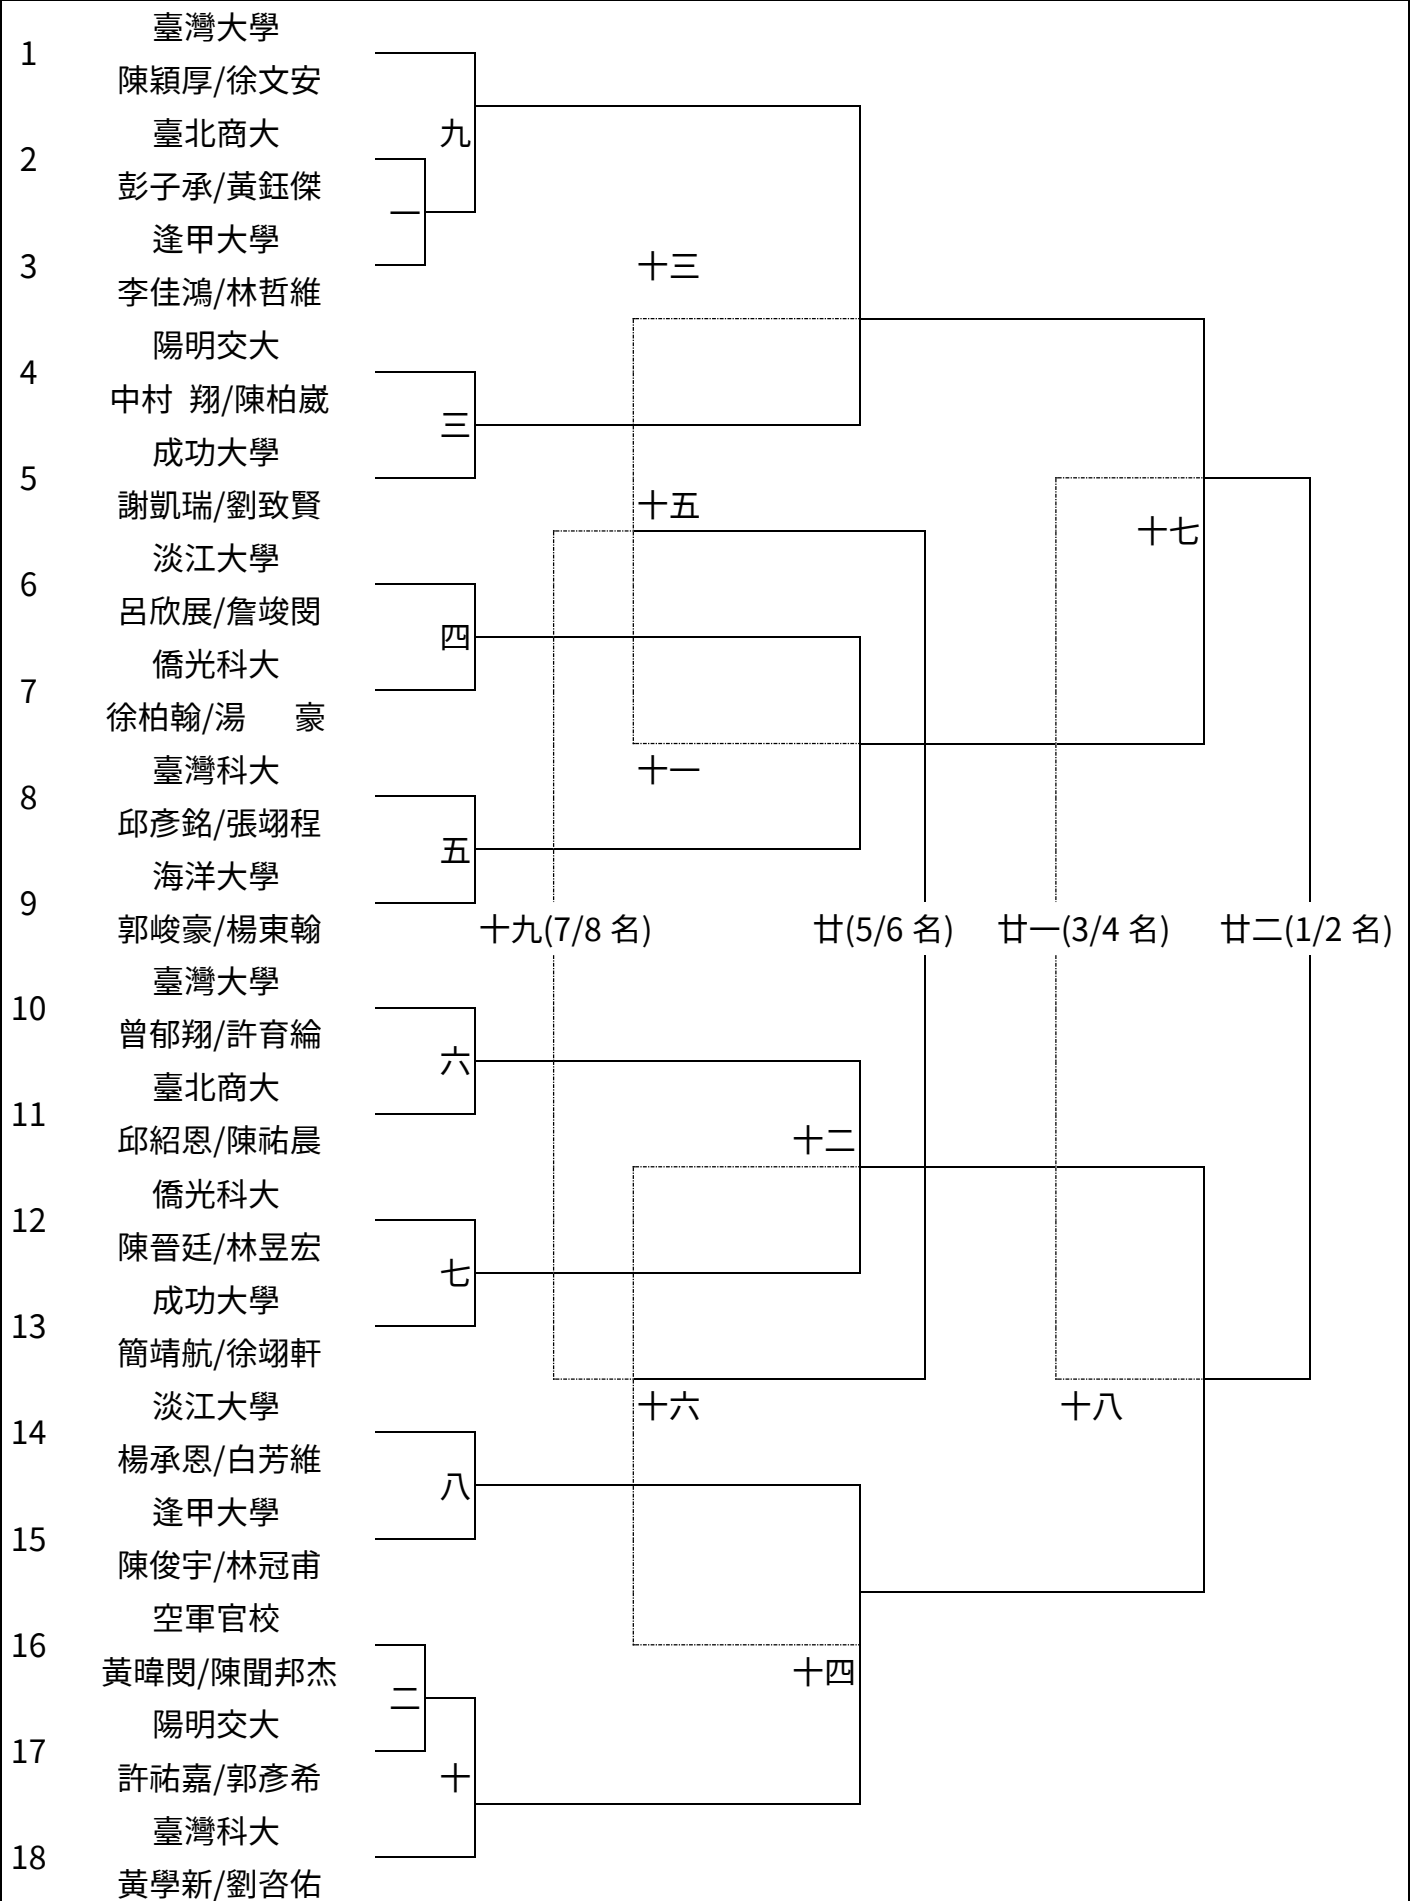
1 臺灣大學
陳穎厚/徐文安

2 臺北商大
彭子承/黃鈺傑

3 逢甲大學
李佳鴻/林哲維

4 陽明交大
中村 翔/陳柏崴

5 成功大學
謝凱瑞/劉致賢

6 淡江大學
呂欣展/詹竣閔

7 僑光科大
徐柏翰/湯 豪

8 臺灣科大
邱彥銘/張翊程

9 海洋大學
郭峻豪/楊東翰

10 臺灣大學
曾郁翔/許育綸

11 臺北商大
邱紹恩/陳祐晨

12 僑光科大
陳晉廷/林昱宏

13 成功大學
簡靖航/徐翊軒

14 淡江大學
楊承恩/白芳維

15 逢甲大學
陳俊宇/林冠甫

16 空軍官校
黃暐閔/陳聞邦杰

17 陽明交大
許祐嘉/郭彥希

18 臺灣科大
黃學新/劉咨佑

九
一
十三
三
十五
十七
四
十一
五
十九(7/8 名)
廿(5/6 名)
廿一(3/4 名)
廿二(1/2 名)
六
十二
七
十六
十八
八
十四
二
十